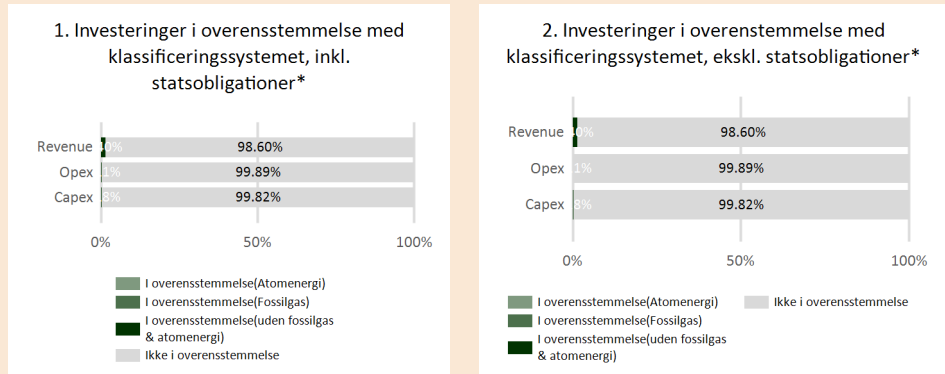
1. Investeringer i overensstemmelse med klassificeringssystemet, inkl. statsobligationer*

Revenue 1.40% 98.60%
Opex 0.11% 99.89%
Capex 0.18% 99.82%

0% 50% 100%

I overensstemmelse(Atomenergi)
I overensstemmelse(Fossilgas)
I overensstemmelse(uden fossilgas & atomenergi)
Ikke i overensstemmelse

2. Investeringer i overensstemmelse med klassificeringssystemet, ekskl. statsobligationer*

Revenue 1.40% 98.60%
Opex 0.11% 99.89%
Capex 0.18% 99.82%

0% 50% 100%

I overensstemmelse(Atomenergi)
I overensstemmelse(Fossilgas)
I overensstemmelse(uden fossilgas & atomenergi)
Ikke i overensstemmelse